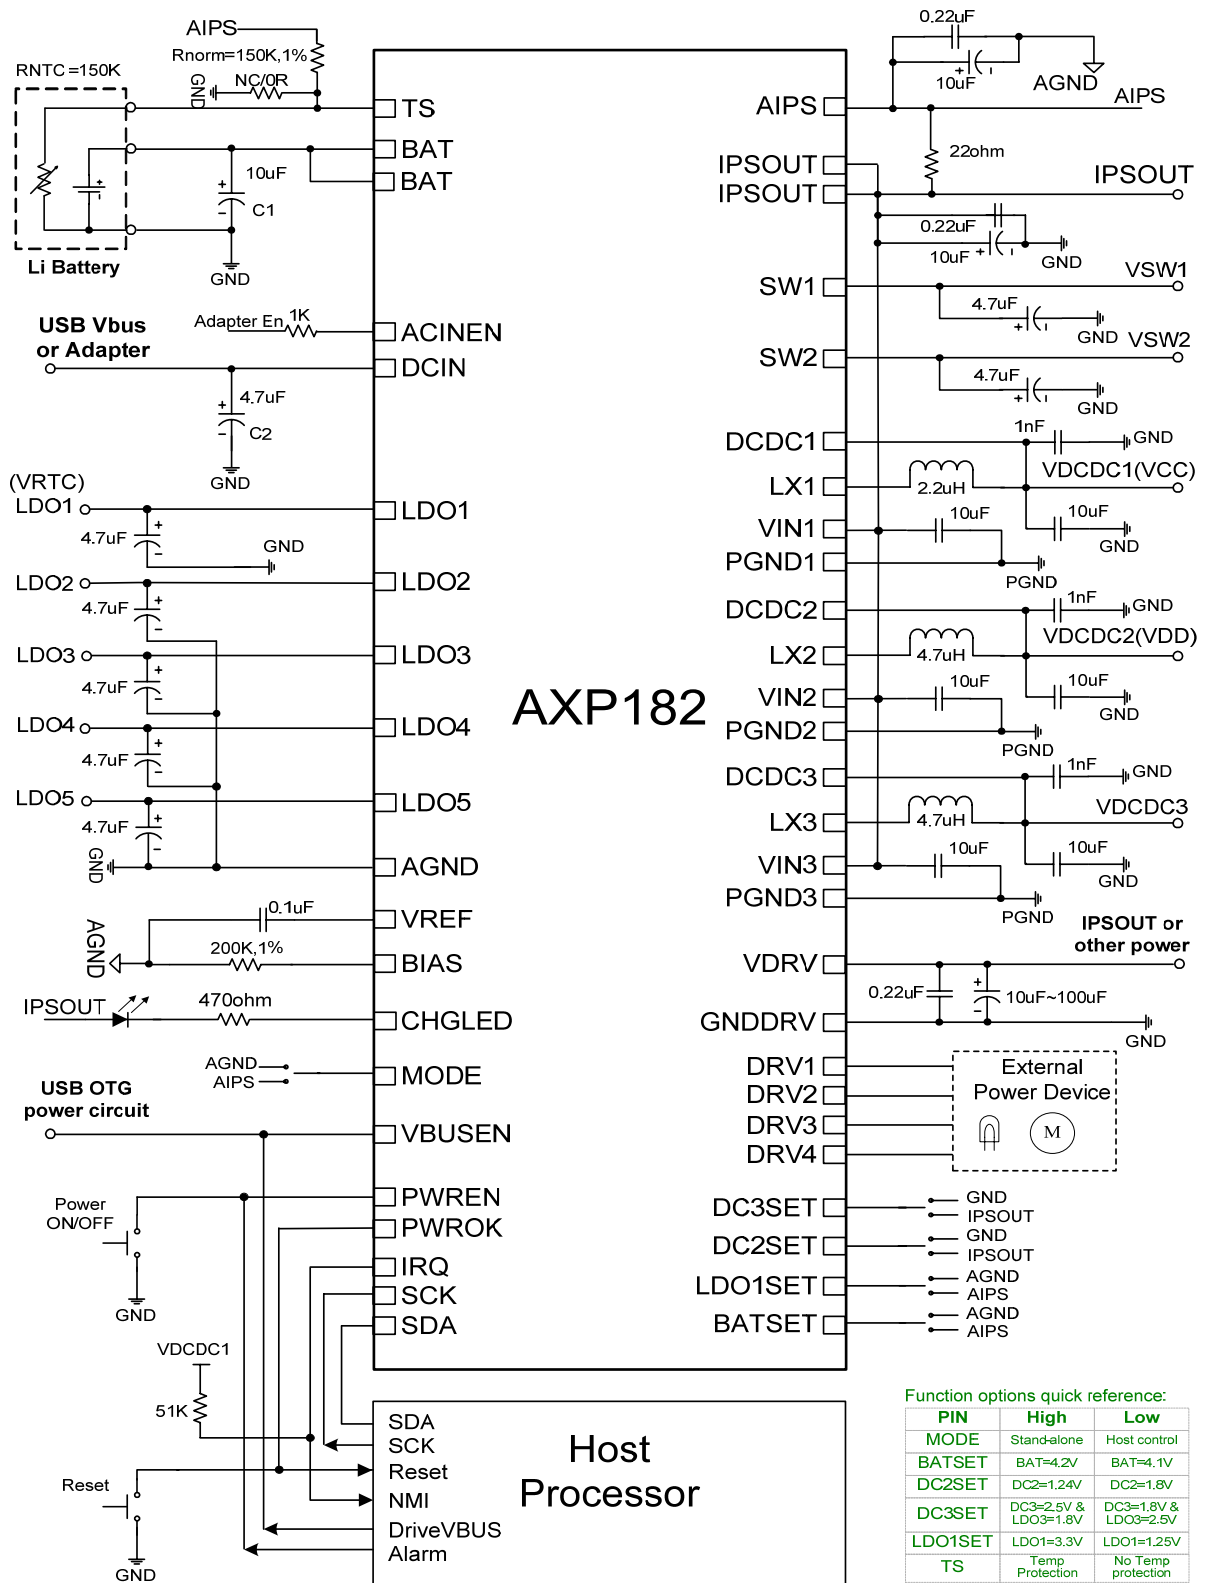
AIPS
Rnorm=150K,1%
RNTC=150K
GND
NC/0R
Li Battery
10uF
C1
GND
USB Vbus or Adapter
Adapter En
1K
4.7uF
C2
GND
(VRTC)
LDO1
4.7uF
GND
LDO2
4.7uF
LDO3
4.7uF
LDO4
4.7uF
LDO5
4.7uF
GND
AGND
0.1uF
200K,1%
IPSOUT
470ohm
AGND
AIPS
USB OTG power circuit
Power ON/OFF
GND
VDCDC1
51K
Reset
GND

TS
BAT
BAT
ACINEN
DCIN
LDO1
LDO2
LDO3
LDO4
LDO5
AGND
VREF
BIAS
CHGLED
MODE
VBUSEN
PWREN
PWROK
IRQ
SCK
SDA

AXP182

AIPS
IPSOUT
IPSOUT
SW1
SW2
DCDC1
LX1
VIN1
PGND1
DCDC2
LX2
VIN2
PGND2
DCDC3
LX3
VIN3
PGND3
VDRV
GNDDRV
DRV1
DRV2
DRV3
DRV4
DC3SET
DC2SET
LDO1SET
BATSET

0.22uF
10uF
AGND
AIPS
22ohm
IPSOUT
0.22uF
10uF
GND
VSW1
4.7uF
GND
VSW2
4.7uF
GND
1nF
GND
VDCDC1(VCC)
2.2uH
10uF
10uF
GND
PGND
1nF
GND
VDCDC2(VDD)
4.7uH
10uF
10uF
GND
PGND
1nF
GND
VDCDC3
4.7uH
10uF
10uF
GND
PGND
IPSOUT or other power
0.22uF
10uF~100uF
GND
External Power Device
M
GND
IPSOUT
GND
IPSOUT
AGND
AIPS
AGND
AIPS

SDA
SCK
Reset
NMI
DriveVBUS
Alarm
Host Processor

Function options quick reference:

| PIN | High | Low |
|---|---|---|
| MODE | Stand-alone | Host control |
| BATSET | BAT=4.2V | BAT=4.1V |
| DC2SET | DC2=1.24V | DC2=1.8V |
| DC3SET | DC3=2.5V & LDO3=1.8V | DC3=1.8V & LDO3=2.5V |
| LDO1SET | LDO1=3.3V | LDO1=1.25V |
| TS | Temp Protection | No Temp protection |